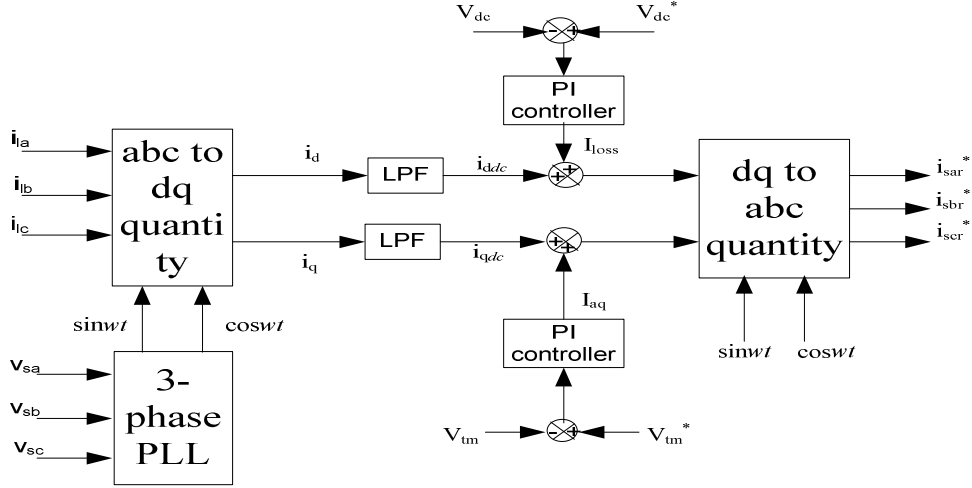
$V_{dc}$ $V_{dc}^*$
- +
PI controller
$i_{la}$
$i_{lb}$
$i_{lc}$
abc to dq quantity
$i_d$
LPF
$i_{ddc}$
$I_{loss}$
+ +
dq to abc quantity
$i_{sar}^*$
$i_{sbr}^*$
$i_{scr}^*$
$i_q$
LPF
$i_{qdc}$
+ +
$I_{aq}$
sin$wt$
cos$wt$
PI controller
sin$wt$
cos$wt$
$v_{sa}$
$v_{sb}$
$v_{sc}$
3-phase PLL
$V_{tm}$
- +
$V_{tm}^*$